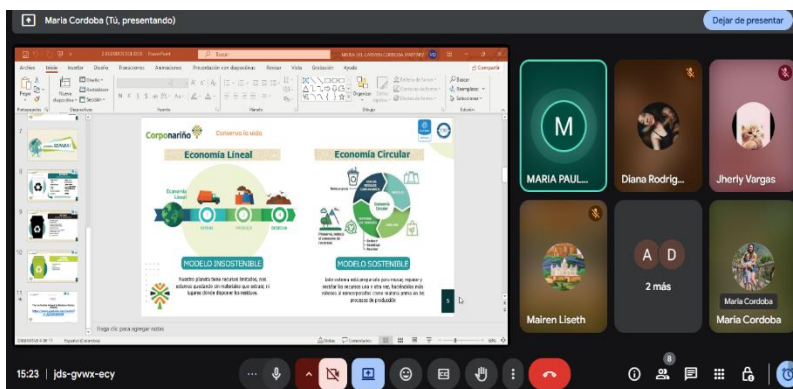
Maria Cordoba (Tú, presentando)

Dejar de presentar

Archivo Inicio Insertar Diseño Transiciones Animaciones Presentación con diapositivas Revisar Vista Grabación Ayuda

Compartir

Corponariño Conserva la vida

Economía Lineal

Economía Circular

MODELO INSOSTENIBLE

Nuestro planeta tiene recursos limitados, nos estamos quedando sin materiales que extraer, ni lugares donde disponer los residuos.

MODELO SOSTENIBLE

Este sistema está pensado para reusar, reparar y reciclar los recursos una y otra vez, haciéndolos más valiosos al convertirlos como materia prima en los procesos de producción.

Haga clic para agregar notas

MARIA PAUL...

Diana Rodrig...

Jherly Vargas

A D

2 más

Mairen Liseth

Maria Cordoba

Maria Cordoba

15:23 | jds-gvwx-ecy

8